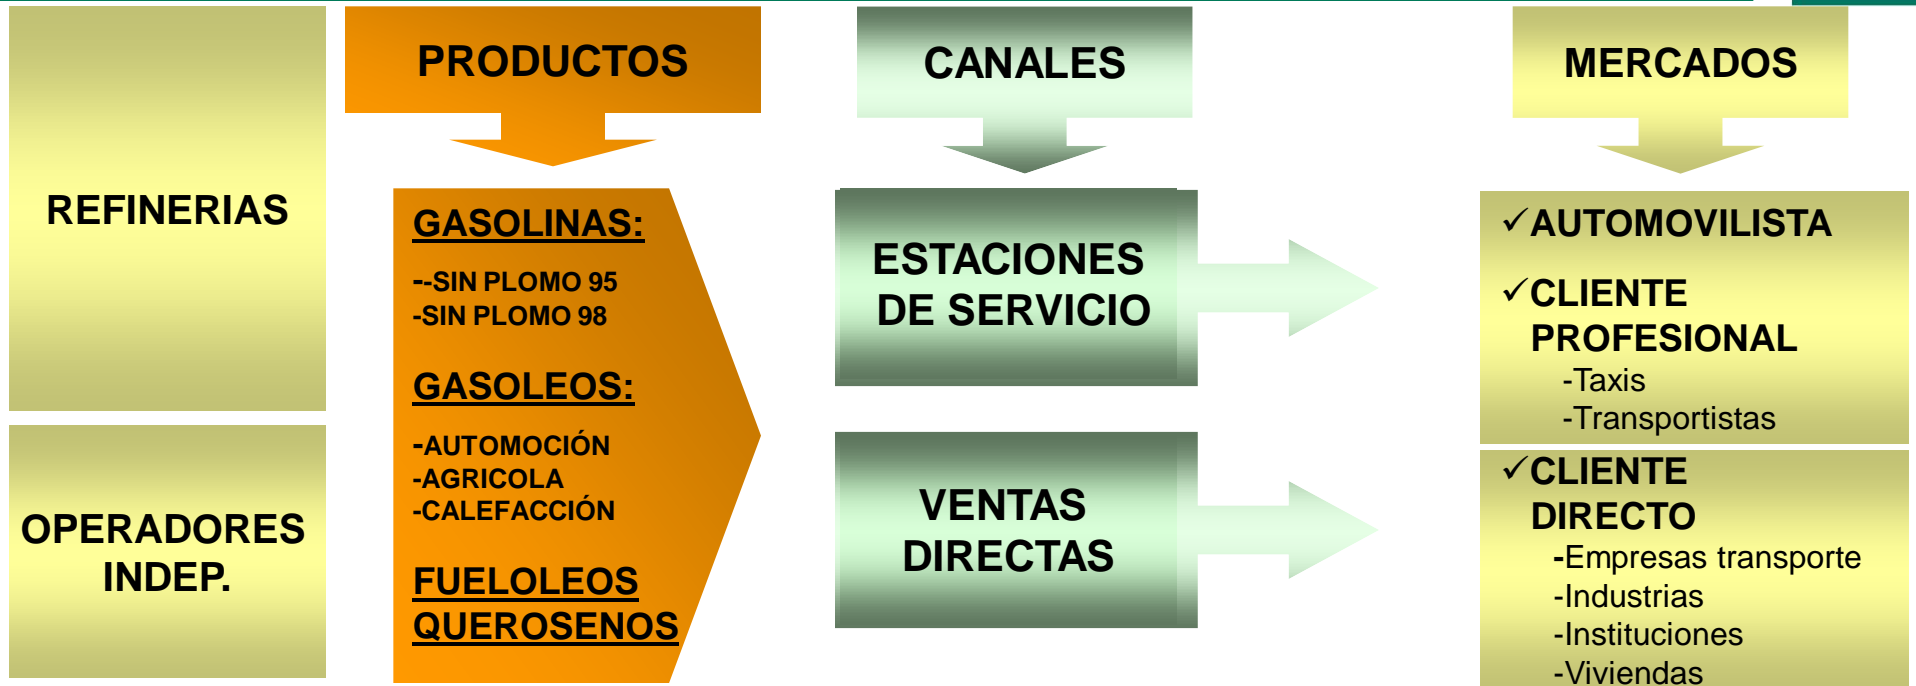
REFINERIAS

OPERADORES INDEP.

PRODUCTOS

GASOLINAS:

--SIN PLOMO 95
-SIN PLOMO 98

GASOLEOS:

-AUTOMOCIÓN
-AGRICOLA
-CALEFACCIÓN

FUELOLEOS
QUEROSENOS

CANALES

ESTACIONES DE SERVICIO

VENTAS DIRECTAS

MERCADOS

✓AUTOMOVILISTA

✓CLIENTE PROFESIONAL
-Taxis
-Transportistas

✓CLIENTE DIRECTO
-Empresas transporte
-Industrias
-Instituciones
-Viviendas